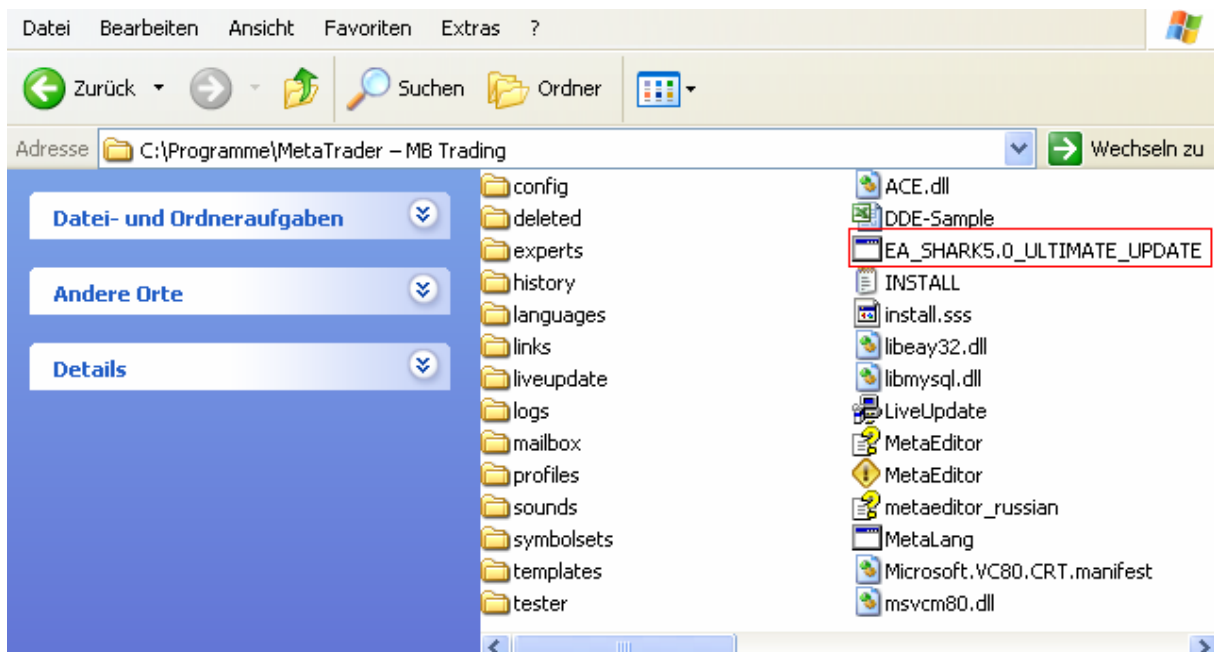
Datei Bearbeiten Ansicht Favoriten Extras ?

Zurück Suchen Ordner

Adresse C:\Programme\MetaTrader – MB Trading

Wechseln zu

Datei- und Ordneraufgaben

Andere Orte

Details

config
deleted
experts
history
languages
links
liveupdate
logs
mailbox
profiles
sounds
symbolsets
templates
tester

ACE.dll
DDE-Sample
EA_SHARK5.0_ULTIMATE_UPDATE
INSTALL
install.sss
libeay32.dll
libmysql.dll
LiveUpdate
MetaEditor
MetaEditor
metaeditor_russian
MetaLang
Microsoft.VC80.CRT.manifest
msvcm80.dll